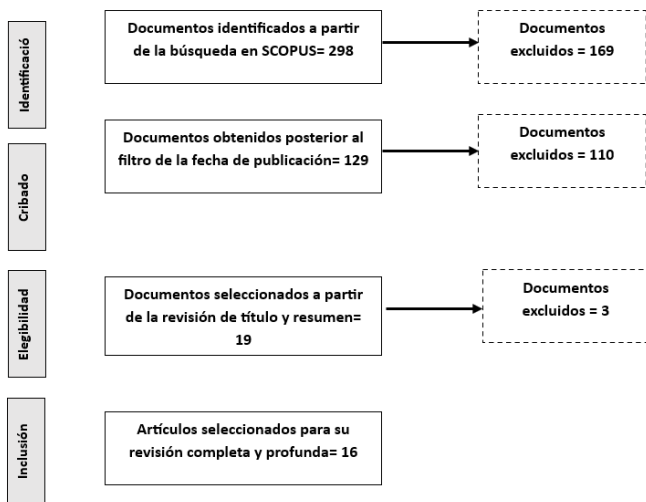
Identificació

Documentos identificados a partir de la búsqueda en SCOPUS= 298

Documentos excluidos = 169

Cribado

Documentos obtenidos posterior al filtro de la fecha de publicación= 129

Documentos excluidos = 110

Elegibilidad

Documentos seleccionados a partir de la revisión de título y resumen= 19

Documentos excluidos = 3

Inclusión

Artículos seleccionados para su revisión completa y profunda= 16